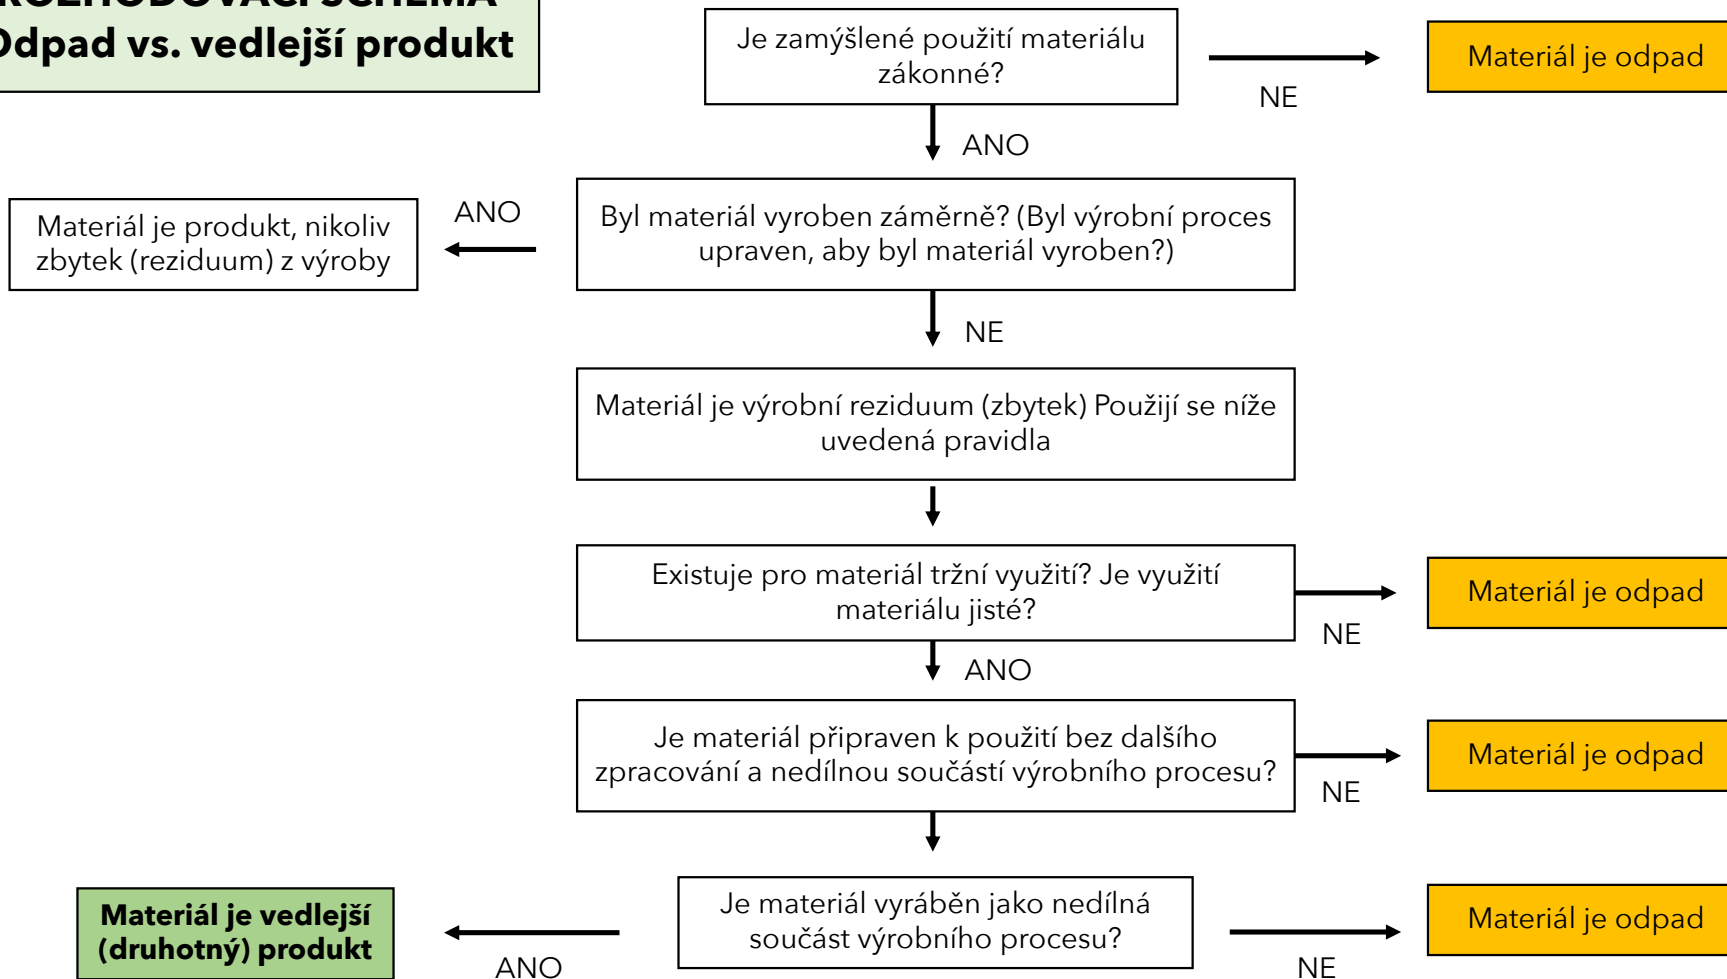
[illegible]
Odpad vs. vedlejší produkt

Je zamýšlené použití materiálu zákonné?

NE

Materiál je odpad

ANO

Materiál je produkt, nikoliv zbytek (reziduum) z výroby

ANO

Byl materiál vyroben záměrně? (Byl výrobní proces upraven, aby byl materiál vyroben?)

NE

Materiál je výrobní reziduum (zbytek) Použijí se níže uvedená pravidla

Existuje pro materiál tržní využití? Je využití materiálu jisté?

NE

Materiál je odpad

ANO

Je materiál připraven k použití bez dalšího zpracování a nedílnou součástí výrobního procesu?

NE

Materiál je odpad

Materiál je vedlejší (druhotný) produkt

ANO

Je materiál vyráběn jako nedílná součást výrobního procesu?

NE

Materiál je odpad